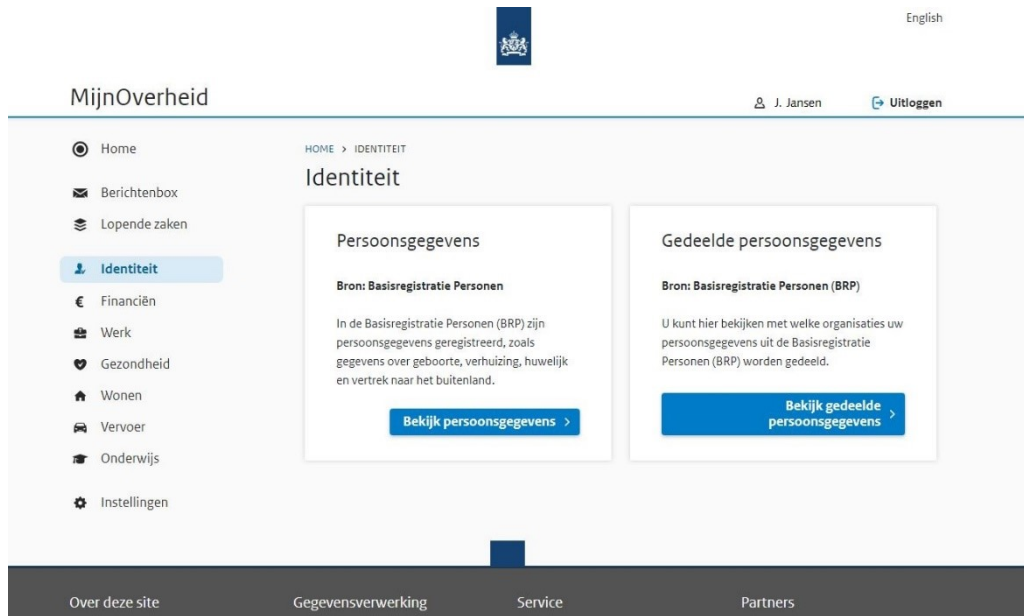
English

MijnOverheid

J. Jansen

Uitloggen

Home

Berichtenbox

Lopende zaken

Identiteit

Financiën

Werk

Gezondheid

Wonen

Vervoer

Onderwijs

Instellingen

HOME > IDENTITEIT

Identiteit

Persoonsgegevens

Bron: Basisregistratie Personen

In de Basisregistratie Personen (BRP) zijn persoonsgegevens geregistreerd, zoals gegevens over geboorte, verhuizing, huwelijk en vertrek naar het buitenland.

Bekijk persoonsgegevens >

Gedeelde persoonsgegevens

Bron: Basisregistratie Personen (BRP)

U kunt hier bekijken met welke organisaties uw persoonsgegevens uit de Basisregistratie Personen (BRP) worden gedeeld.

Bekijk gedeelde persoonsgegevens >

Over deze site

Gegevensverwerking

Service

Partners